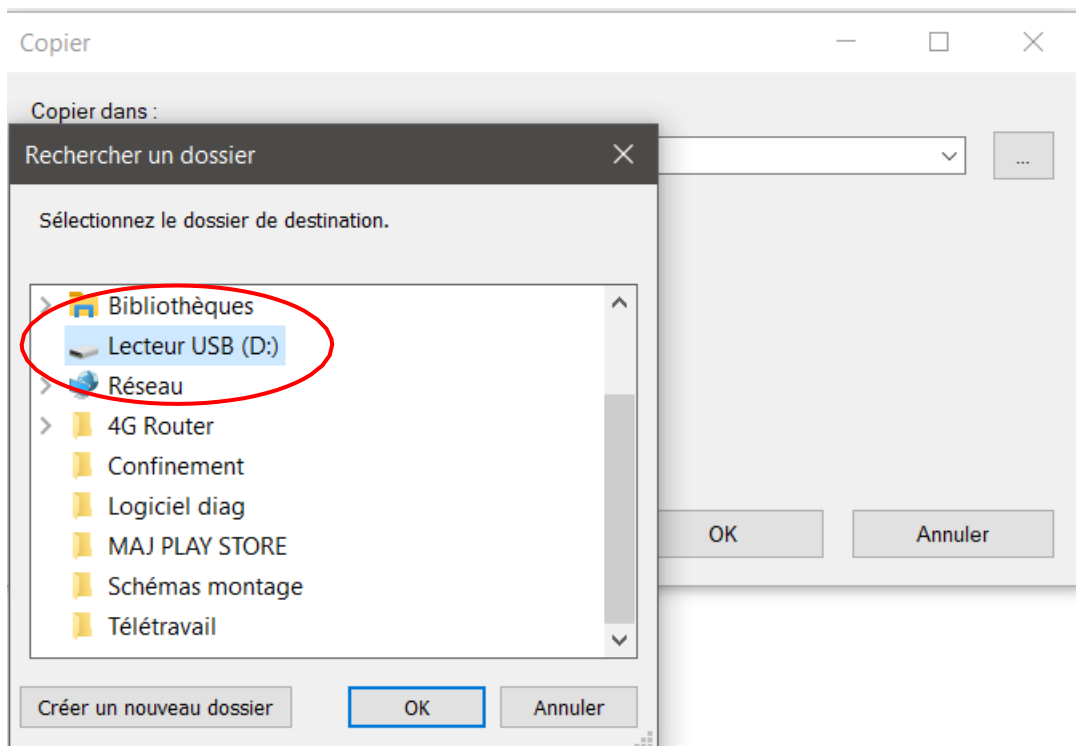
Copier

Copier dans :

...

Rechercher un dossier

Sélectionnez le dossier de destination.

Bibliothèques
Lecteur USB (D:)
Réseau
4G Router
Confinement
Logiciel diag
MAJ PLAY STORE
Schémas montage
Télétravail

OK
Annuler

Créer un nouveau dossier
OK
Annuler